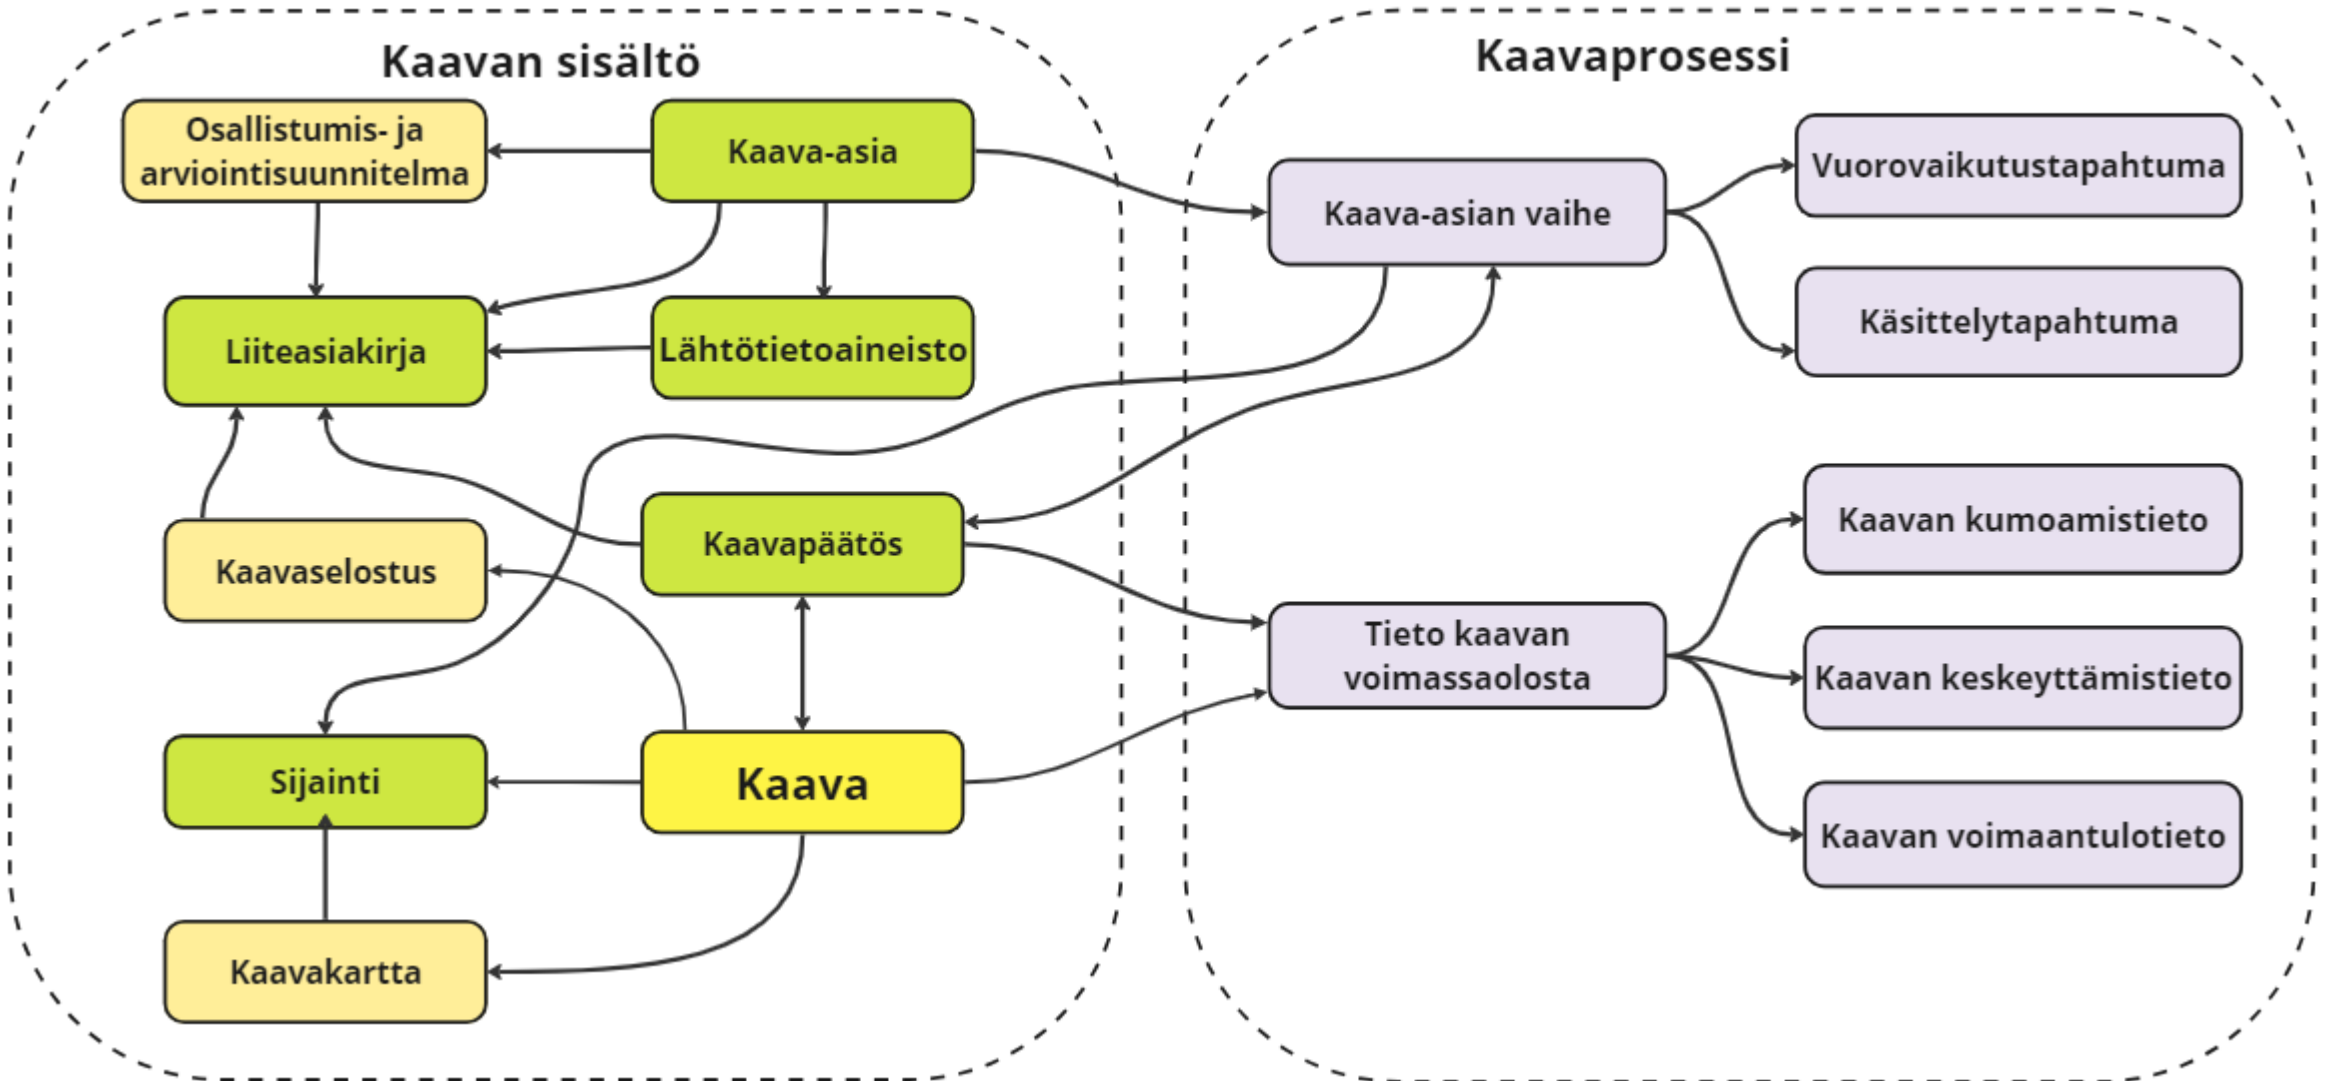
Kaavan sisältö

Osallistumis- ja arviointisuunnitelma

Kaava-asia

Liiteasiakirja

Lähtötietoaineisto

Kaavaselostus

Kaavapäätös

Sijainti

Kaava

Kaavakartta

Kaavaprosessi

Kaava-asian vaihe

Vuorovaikutustapahtuma

Käsittelytapahtuma

Kaavan kumoamistieto

Tieto kaavan voimassaolosta

Kaavan keskeyttämistieto

Kaavan voimaantulotieto